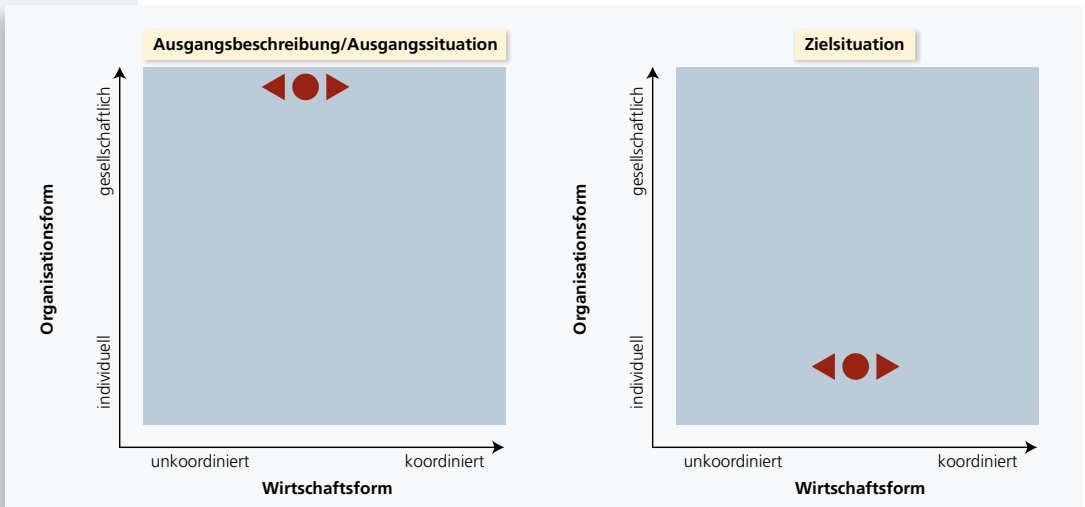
Ausgangsbeschreibung/Ausgangssituation

Organisationsform

gesellschaftlich

individuell

unkoordiniert

koordiniert

Wirtschaftsform

Zielsituation

Organisationsform

gesellschaftlich

individuell

unkoordiniert

koordiniert

Wirtschaftsform